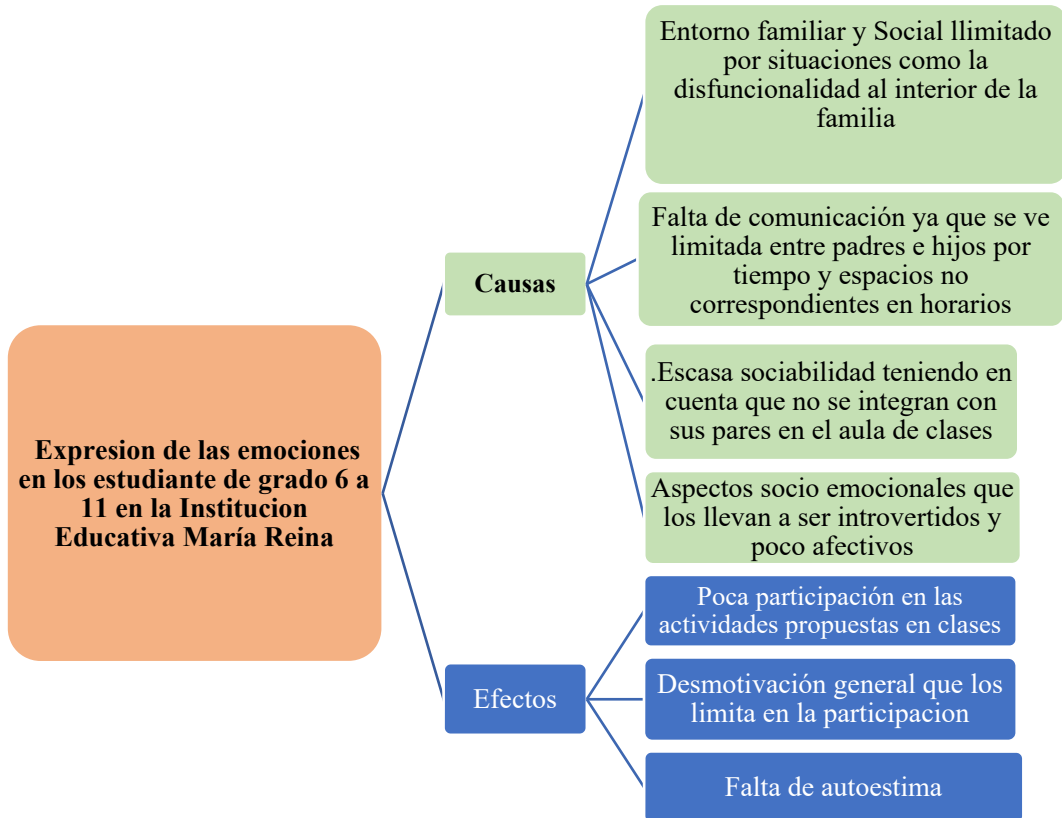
Expresion de las emociones en los estudiante de grado 6 a 11 en la Institucion Educativa María Reina

Causas

Entorno familiar y Social llimitado por situaciones como la disfuncionalidad al interior de la familia

Falta de comunicación ya que se ve limitada entre padres e hijos por tiempo y espacios no correspondientes en horarios

.Escasa sociabilidad teniendo en cuenta que no se integran con sus pares en el aula de clases

Aspectos socio emocionales que los llevan a ser introvertidos y poco afectivos

Efectos

Poca participación en las actividades propuestas en clases

Desmotivación general que los limita en la participacion

Falta de autoestima